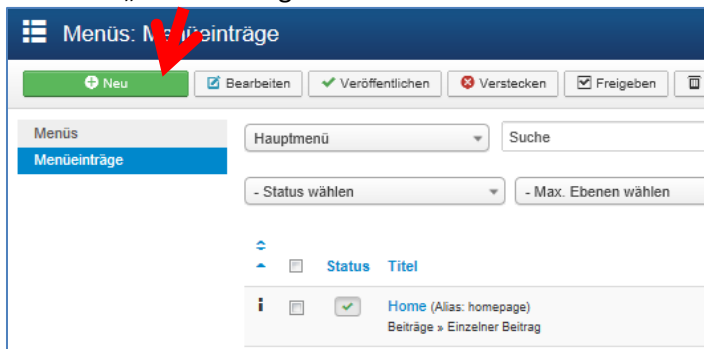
Menüs: Menüeinträge

Neu
Bearbeiten
Veröffentlichen
Verstecken
Freigeben

Menüs
Menüeinträge

Hauptmenü
Suche
- Status wählen
- Max. Ebenen wählen

Status
Titel

Home (Alias: homepage)
Beiträge » Einzelner Beitrag